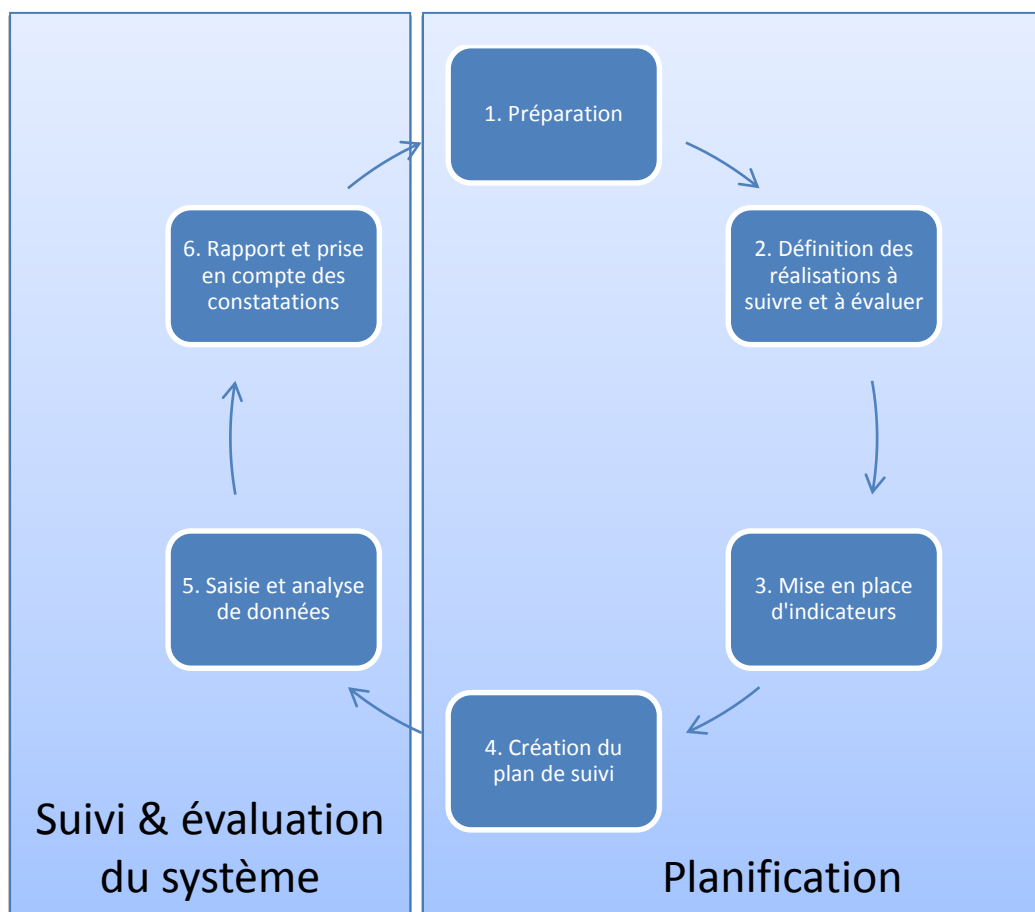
1. Préparation

2. Définition des réalisations à suivre et à évaluer

3. Mise en place d'indicateurs

4. Création du plan de suivi

5. Saisie et analyse de données

6. Rapport et prise en compte des constatations

Suivi & évaluation du système

Planification